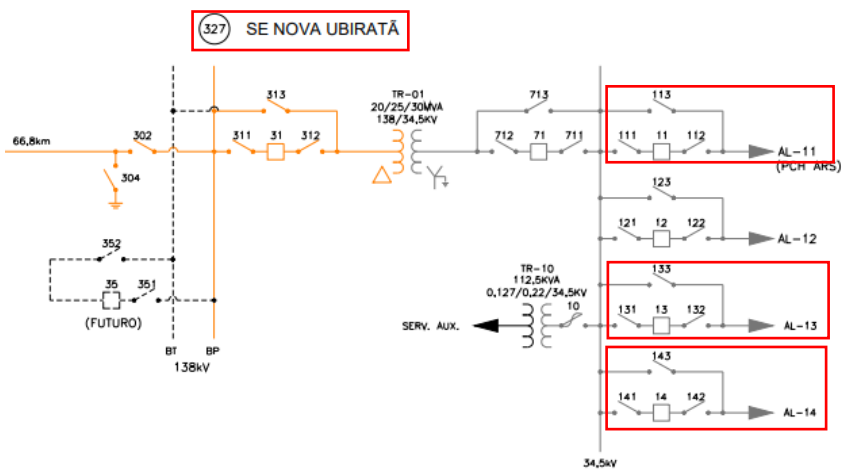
327 SE NOVA UBIRATÃ

313

TR-01
20/25/30MVA
138/34,5KV

713

113

66,8km

302

311 31 312

712 71 711

111 11 112

AL-11
(PCH ARS)

304

123

121 12 122

AL-12

352

35 351

(FUTURO)

TR-10
112,5KVA
0,127/0,22/34,5KV

133

10

SERV. AUX.

131 13 132

AL-13

BT BP
138kV

143

141 14 142

AL-14

34,5kV